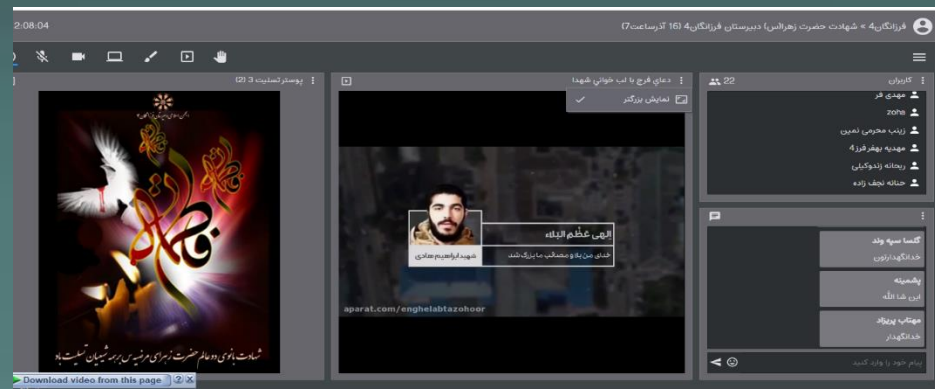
2:08:04

فرزانگان4 > شهادت حضرت زهرا(س) دبیرستان فرزانگان4 (16 آذرساعت7)

پوستر تسلیت 3 (2)

شهادت بانوی دو عالم حضرت زهرای مرضیه س بر همه شیعیان تسلیت باد

دعای فرج با لب خوانی شهدا

نمایش بزرگتر

الهی عظُم البلاء

خدای من بلا و مصائب ما بزرگ شد.

شهید ابراهیم هادی

aparat.com/enghelabtazohoor

کاربران 22

مهدی فر

zoha

زینب محرمی نمین

مهدیه بهفر فرز4

ریحانه زندوکیلی

حنانه نجف زاده

گلسا سپه وند

خداتگهدارتون

پشمینه

ان شا الله

مهتاب پرپداد

خداتگهدار

پیام خود را وارد کنید

Download video from this page ? X